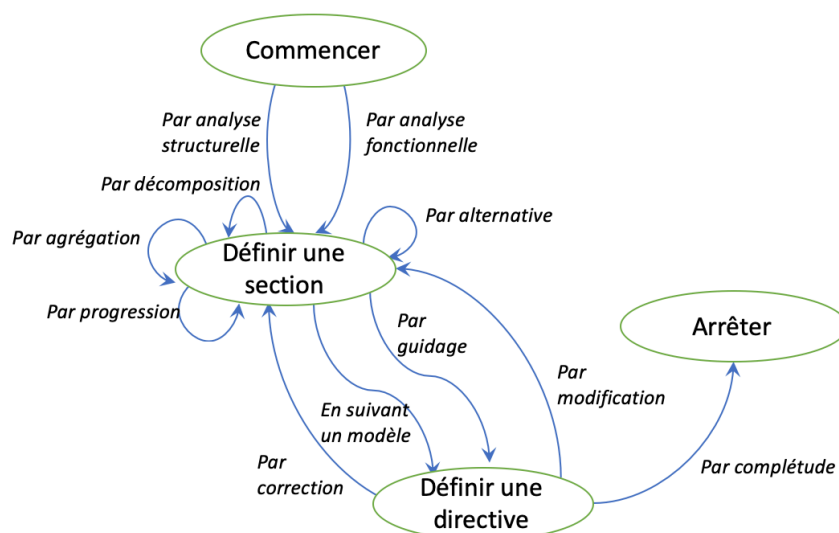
Commencer

Par analyse structurelle

Par analyse fonctionnelle

Par décomposition

Par alternative

Par agrégation

Définir une section

Par progression

Par guidage

Arrêter

Par modification

En suivant un modèle

Par correction

Par complétude

Définir une directive